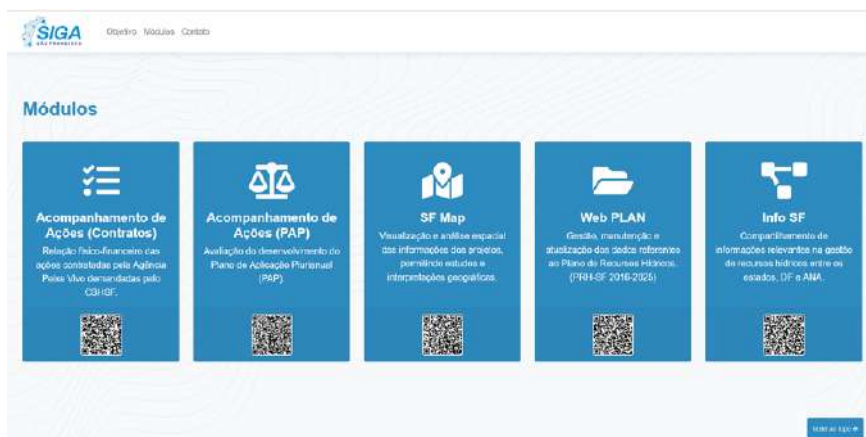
SIGA
SÃO FRANCISCO

Objetivo Módulos Contato

Módulos

Acompanhamento de Ações (Contratos)
Relação físico-financeira das ações contratadas pela Agência Peixe Vivo demandadas pelo CBHSF.

Acompanhamento de Ações (PAP)
Avaliação do desenvolvimento do Plano de Aplicação Plurianual (PAP)

SF Map
Visualização e análise espacial das informações dos projetos, permitindo estudos e interpretações geográficas.

Web PLAN
Gestão, manutenção e atualização dos dados referentes ao Plano de Recursos Hídricos. (PRH-SF 2016-2025)

Info SF
Compartilhamento de informações relevantes na gestão de recursos hídricos entre os estados, DF e ANA.

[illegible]